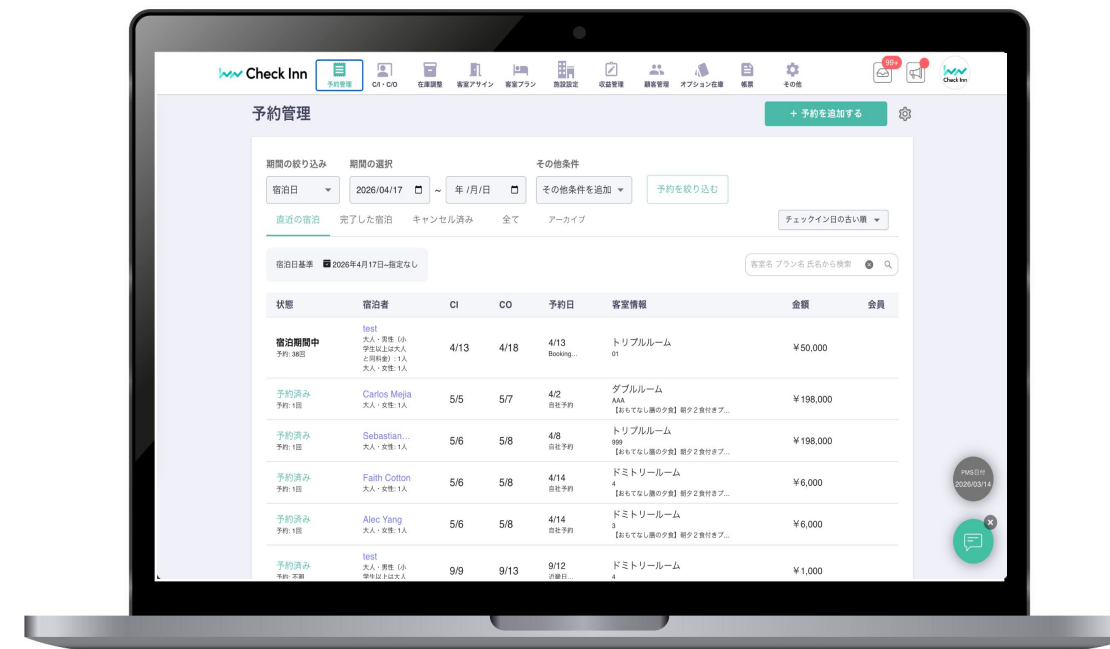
Check Inn

予約管理 C/I・C/O 在庫調整 客室アサイン 客室プラン 施設設定 収益管理 顧客管理 オプション在庫 帳票 その他

99+

Check Inn

予約管理

＋ 予約を追加する

期間の絞り込み 期間の選択 その他条件

宿泊日 2026/04/17 ~ 年 /月/日 その他条件を追加 予約を絞り込む

直近の宿泊 完了した宿泊 キャンセル済み 全て アーカイブ

チェックイン日の古い順

宿泊日基準 2026年4月17日~指定なし

客室名 プラン名 氏名から検索

| 状態 | 宿泊者 | CI | CO | 予約日 | 客室情報 | 金額 | 会員 |
|---|---|---|---|---|---|---|---|
| 宿泊期間中 予約: 38回 | test 大人・男性（小学生以上は大人と同料金）: 1人 大人・女性: 1人 | 4/13 | 4/18 | 4/13 Booking... | トリプルルーム 01 | ￥50,000 | |
| 予約済み 予約: 1回 | Carlos Mejia 大人・女性: 1人 | 5/5 | 5/7 | 4/2 自社予約 | ダブルルーム AAA 【おもてなし膳の夕食】朝夕２食付きプ... | ￥198,000 | |
| 予約済み 予約: 1回 | Sebastian... 大人・女性: 1人 | 5/6 | 5/8 | 4/8 自社予約 | トリプルルーム 999 【おもてなし膳の夕食】朝夕２食付きプ... | ￥198,000 | |
| 予約済み 予約: 1回 | Faith Cotton 大人・女性: 1人 | 5/6 | 5/8 | 4/14 自社予約 | ドミトリールーム 4 【おもてなし膳の夕食】朝夕２食付きプ... | ￥6,000 | |
| 予約済み 予約: 1回 | Alec Yang 大人・女性: 1人 | 5/6 | 5/8 | 4/14 自社予約 | ドミトリールーム 3 【おもてなし膳の夕食】朝夕２食付きプ... | ￥6,000 | |
| 予約済み 予約: 不明 | test 大人・男性（小学生以上は大人 | 9/9 | 9/13 | 9/12 近畿日... | ドミトリールーム 4 | ￥1,000 | |

PMS日付 2026/03/14